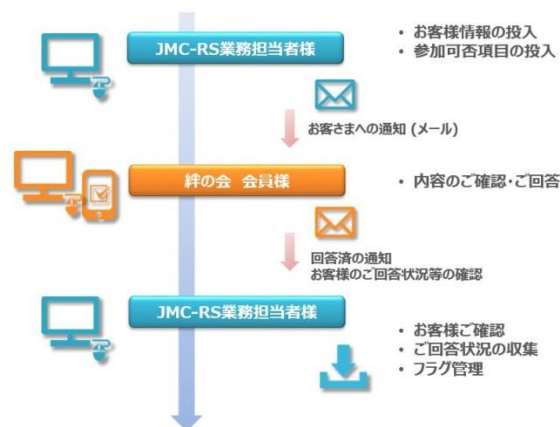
JMC-RS業務担当者様

• お客様情報の投入
• 参加可否項目の投入

お客さまへの通知 (メール)

絆の会 会員様

• 内容のご確認･ご回答

回答済の通知
お客様のご回答状況等の確認

JMC-RS業務担当者様

• お客様ご確認
• ご回答状況の収集
• フラグ管理